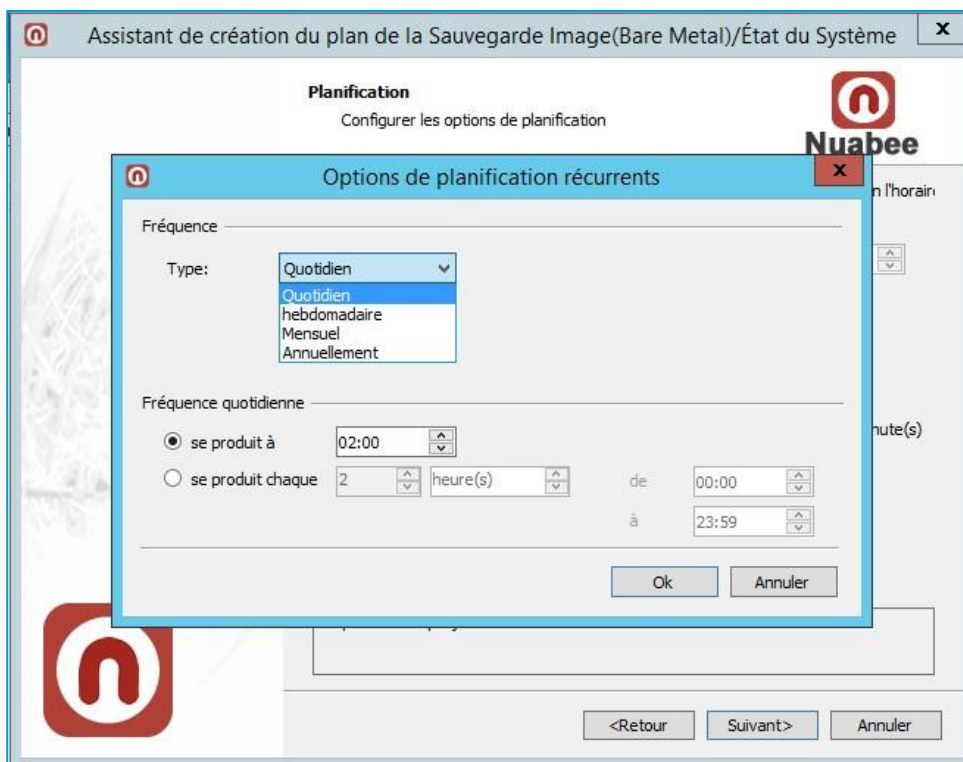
Assistant de création du plan de la Sauvegarde Image(Bare Metal)/État du Système

x

Planification

Configurer les options de planification

Nuabee

n l'horair

nute(s)

Options de planification récurrents

x

Fréquence

Type: Quotidien

Quotidien
hebdomadaire
Mensuel
Annuellement

Fréquence quotidienne

se produit à 02:00

se produit chaque 2 heure(s) de 00:00

à 23:59

Ok Annuler

<Retour Suivant> Annuler